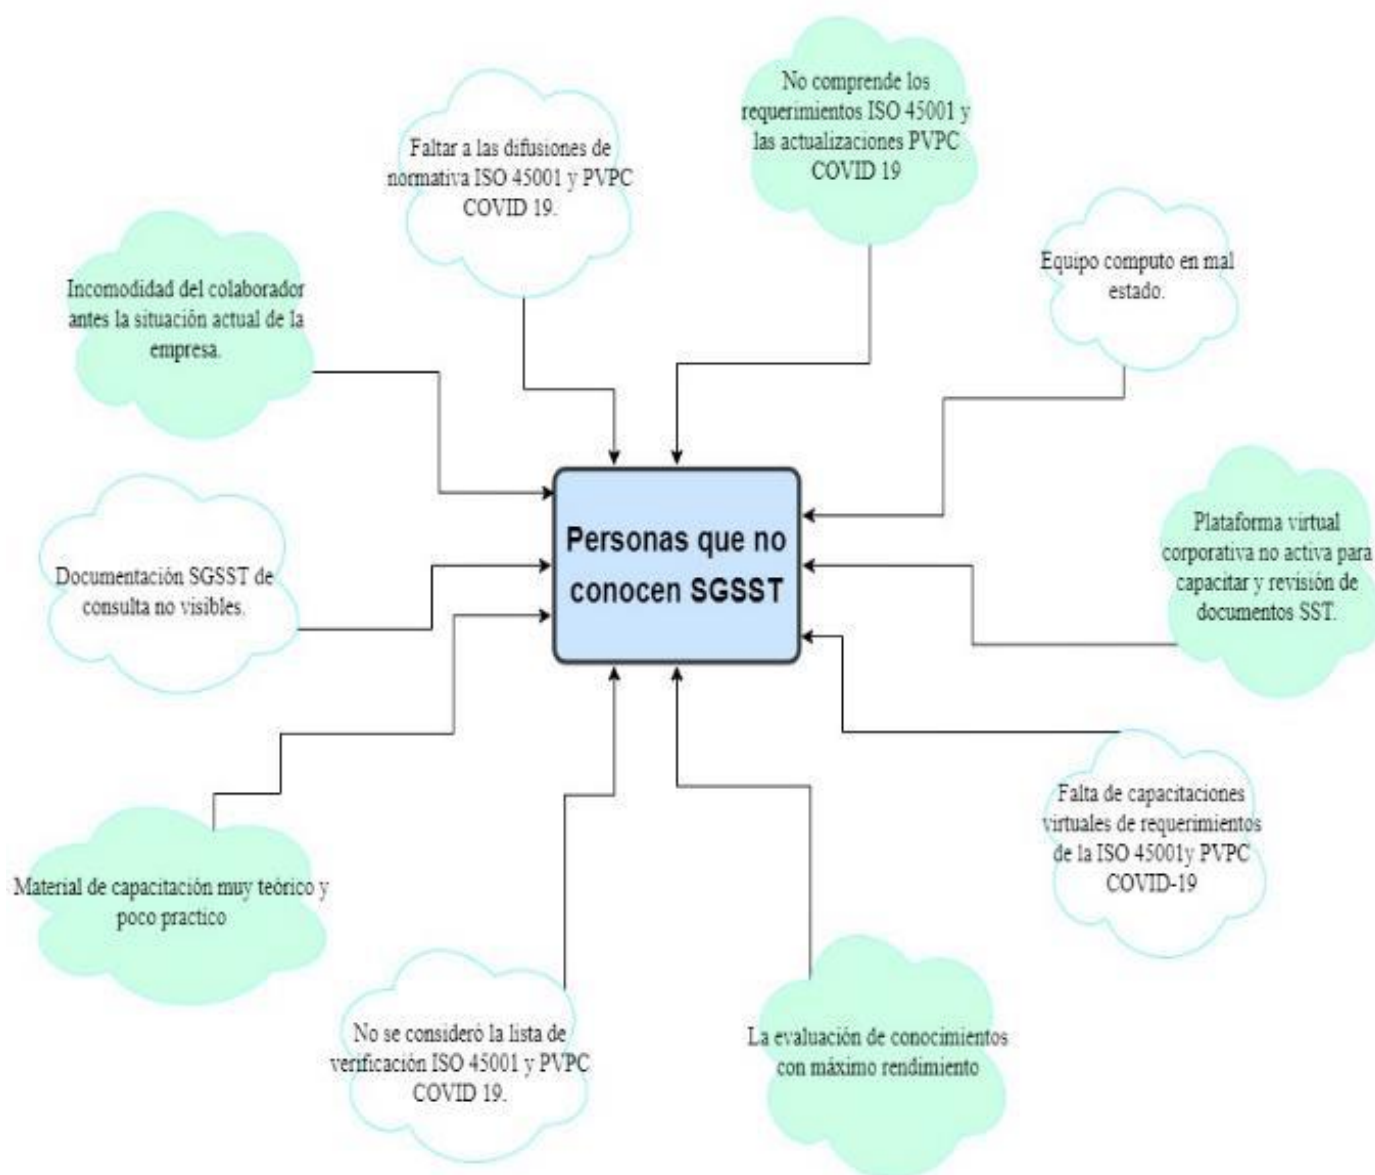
No comprende los requerimientos ISO 45001 y las actualizaciones PVPC COVID 19

Faltar a las difusiones de normativa ISO 45001 y PVPC COVID 19.

Equipo computo en mal estado.

Incomodidad del colaborador antes la situación actual de la empresa.

Personas que no conocen SGSST

Plataforma virtual corporativa no activa para capacitar y revisión de documentos SST.

Documentación SGSST de consulta no visibles.

Falta de capacitaciones virtuales de requerimientos de la ISO 45001y PVPC COVID-19

Material de capacitación muy teórico y poco practico

No se consideró la lista de verificación ISO 45001 y PVPC COVID 19.

La evaluación de conocimientos con máximo rendimiento